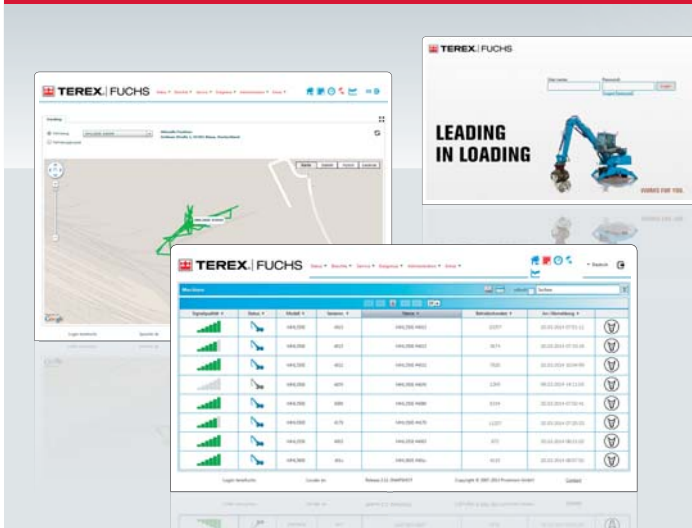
TEREX | FUCHS

Google

TEREX | FUCHS

LEADING IN LOADING

WORKS FOR YOU.

TEREX | FUCHS

Maschinen

Suchen

| Signalqualität | Status | Modell | Version | Name | Betriebsstunden | Zur Übermittlung |
|---|---|---|---|---|---|---|
| | | MHL350 | 4925 | MHL350E | 10597 | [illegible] |
| | | MHL350 | 4913 | MHL350E | 3673 | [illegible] |
| | | MHL350 | 4931 | MHL350E | 7820 | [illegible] |
| | | MHL350 | 4879 | MHL350E | 1243 | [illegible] |
| | | MHL350 | 4895 | MHL350E | 3194 | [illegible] |
| | | MHL350 | 4170 | MHL350E | 11397 | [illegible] |
| | | MHL350 | 4903 | MHL350E | 472 | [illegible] |
| | | MHL360 | 491a | MHL360E | 4133 | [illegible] |

Contact